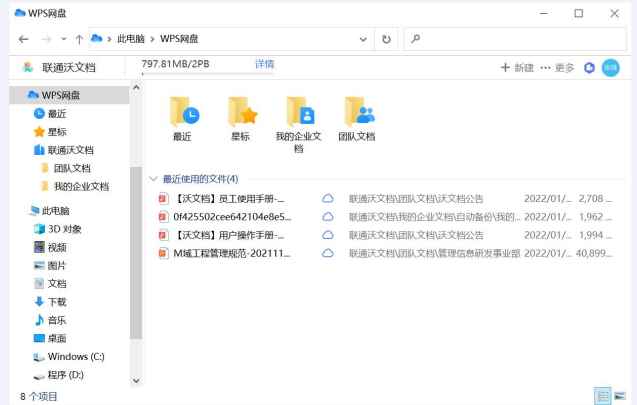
WPS网盘

此电脑 > WPS网盘

联通沃文档 797.81MB/2PB 详情 + 新建 ··· 更多 张维

WPS网盘
最近
星标
联通沃文档
团队文档
我的企业文档
此电脑
3D 对象
视频
图片
文档
下载
音乐
桌面
Windows (C:)
程序 (D:)

最近
星标
我的企业文档
团队文档

最近使用的文件(4)

| | | |
|---|---|---|
| 【沃文档】员工使用手册-... | 联通沃文档\团队文档\沃文档公告 | 2022/01/... 2,708 ... |
| 0f425502cee642104e8e5... | 联通沃文档\我的企业文档\自动备份\我的... | 2022/01/... 1,962 ... |
| 【沃文档】用户操作手册-... | 联通沃文档\团队文档\沃文档公告 | 2022/01/... 1,994 ... |
| M域工程管理规范-202111... | 联通沃文档\团队文档\管理信息研发事业部 | 2022/01/... 40,899... |

8 个项目